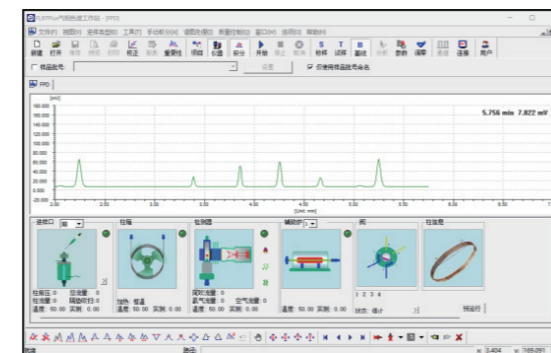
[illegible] - [FPD]
文件(F) 视图(V) 仪器配置(A) 工具(T) 手动积分(M) 谱图处理(E) 数据存储(D) 窗口(W) 选项(O) 帮助(H)
新建 打开 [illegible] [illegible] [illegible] 校正 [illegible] 重复性 项目 校准 积分 开始 停止 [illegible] 检查 试样 基线 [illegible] 参数 调零 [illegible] 连接 用户
样品批号: 设置 仪器使用连接名
FPD
[mV]
160.000
140.000
120.000
100.000
80.000
60.000
40.000
20.000
0.000
5.756 min 7.822 mV
[Unit: min]
进样口 前 柱箱 检测器 辅助炉 1 阀 柱信息
柱前压 0 总流量 0
柱流量 0 隔垫吹扫 0
温度 50.00 实测 0.00
加热 恒温
温度 50.00 实测 0.00
尾吹流量 0 空气流量 0
氢气流量 0 空气流量 0
温度 50.00 实测 0.00
温度 50.00 实测 0.00
1 2 3 4
状态 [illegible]
预运行
x: 3.404 y: 165.091